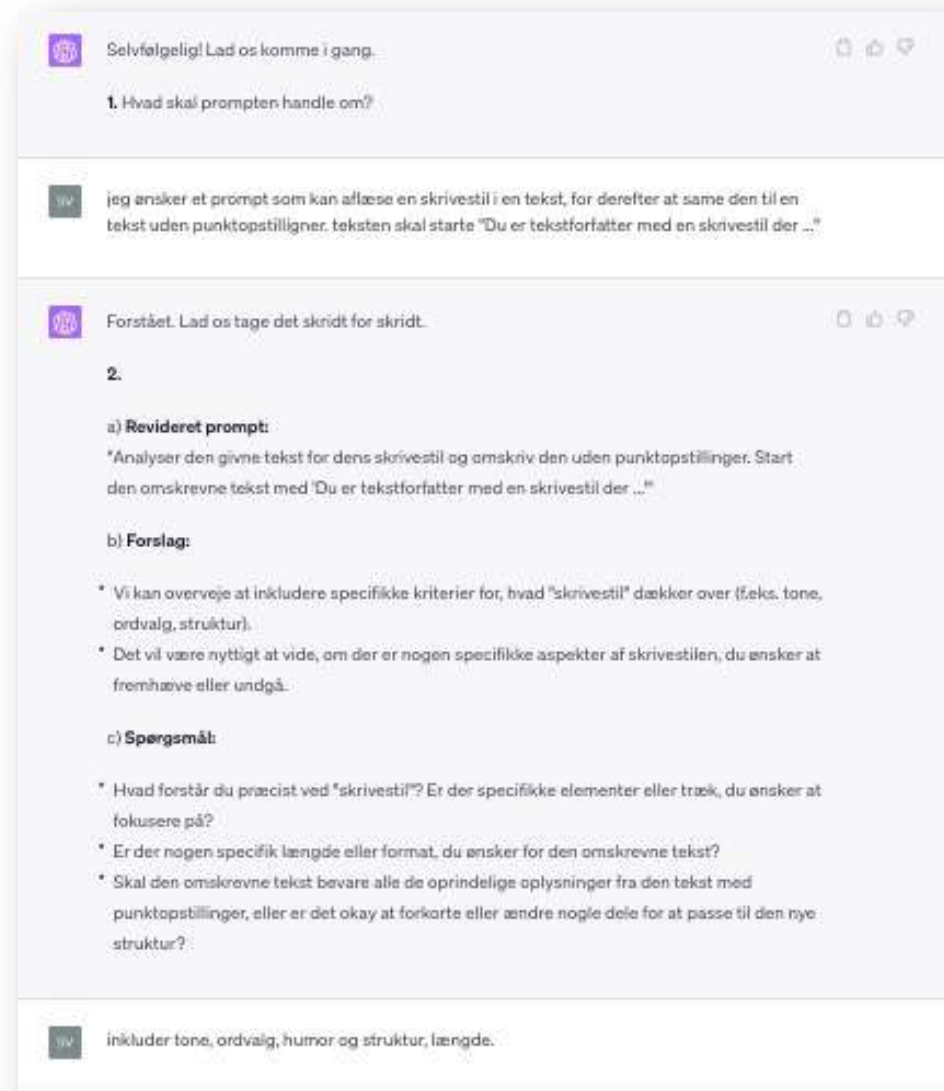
Selvfølgelig! Lad os komme i gang.

1. Hvad skal prompten handle om?

SV

jeg ønsker et prompt som kan aflæse en skrivestil i en tekst, for derefter at sarne den til en tekst uden punktopstilligner. teksten skal starte "Du er tekstforfatter med en skrivestil der ..."

Forstået. Lad os tage det skridt for skridt.

2.

a) Revideret prompt:
"Analyser den givne tekst for dens skrivestil og omskriv den uden punktopstillinger. Start den omskrevne tekst med 'Du er tekstforfatter med en skrivestil der ...'"

b) Forslag:

• Vi kan overveje at inkludere specifikke kriterier for, hvad "skrivestil" dækker over (f.eks. tone, ordvalg, struktur).
• Det vil være nyttigt at vide, om der er nogen specifikke aspekter af skrivestilen, du ønsker at fremhæve eller undgå.

c) Spørgsmål:

• Hvad forstår du præcist ved "skrivestil"? Er der specifikke elementer eller træk, du ønsker at fokusere på?
• Er der nogen specifik længde eller format, du ønsker for den omskrevne tekst?
• Skal den omskrevne tekst bevare alle de oprindelige oplysninger fra den tekst med punktopstillinger, eller er det okay at forkorte eller ændre nogle dele for at passe til den nye struktur?

SV

inkluder tone, ordvalg, humor og struktur, længde.